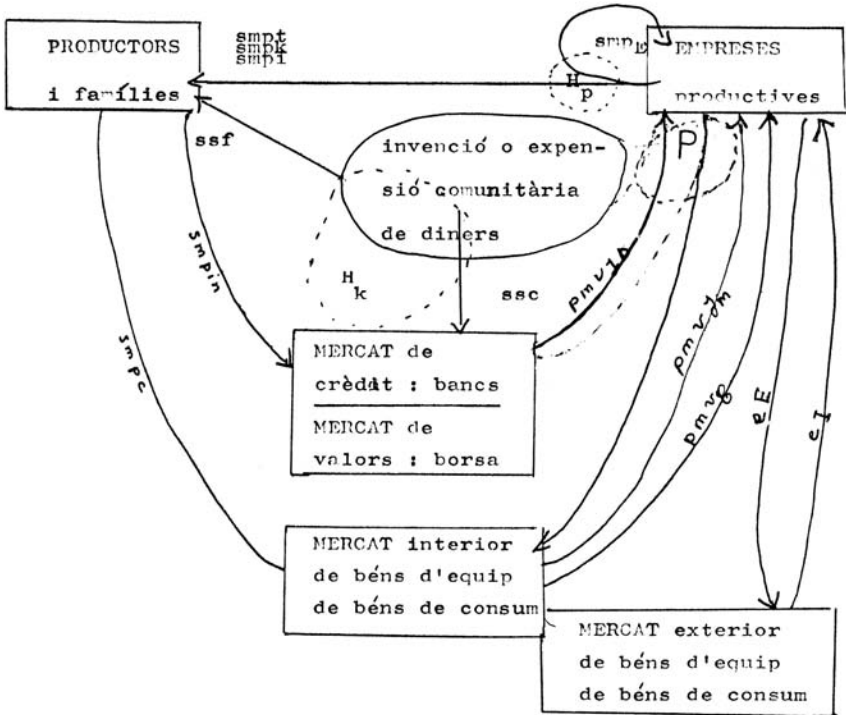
PRODUCTORS
i famílies

smpt
smpk
smpi

smp$_E$

EMPRESES
productives

H
p

P

ssf

invenció o expensió comunitària de diners

smpin

H
k

ssc

pmvID

MERCAT de crèdit : bancs

MERCAT de valors : borsa

smpc

pmvJm

pmvQ

eE

eI

MERCAT interior
de béns d'equip
de béns de consum

MERCAT exterior
de béns d'equip
de béns de consum